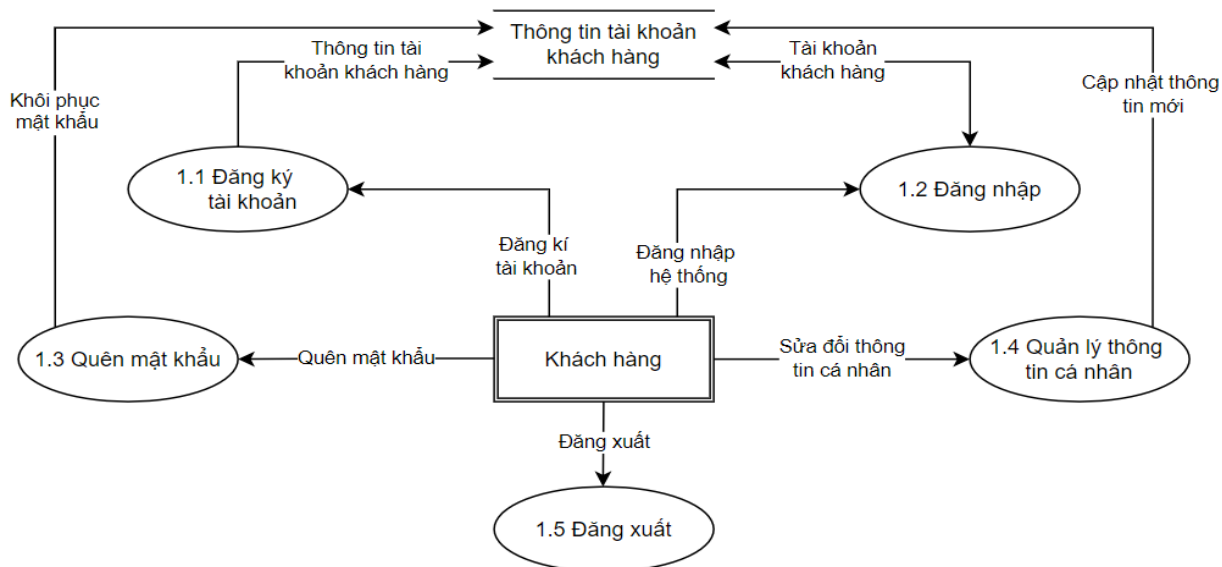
Thông tin tài khoản khách hàng

Khôi phục mật khẩu

Thông tin tài khoản khách hàng

Tài khoản khách hàng

Cập nhật thông tin mới

1.1 Đăng ký tài khoản

1.2 Đăng nhập

Đăng kí tài khoản

Đăng nhập hệ thống

1.3 Quên mật khẩu

Quên mật khẩu

Khách hàng

Sửa đổi thông tin cá nhân

1.4 Quản lý thông tin cá nhân

Đăng xuất

1.5 Đăng xuất